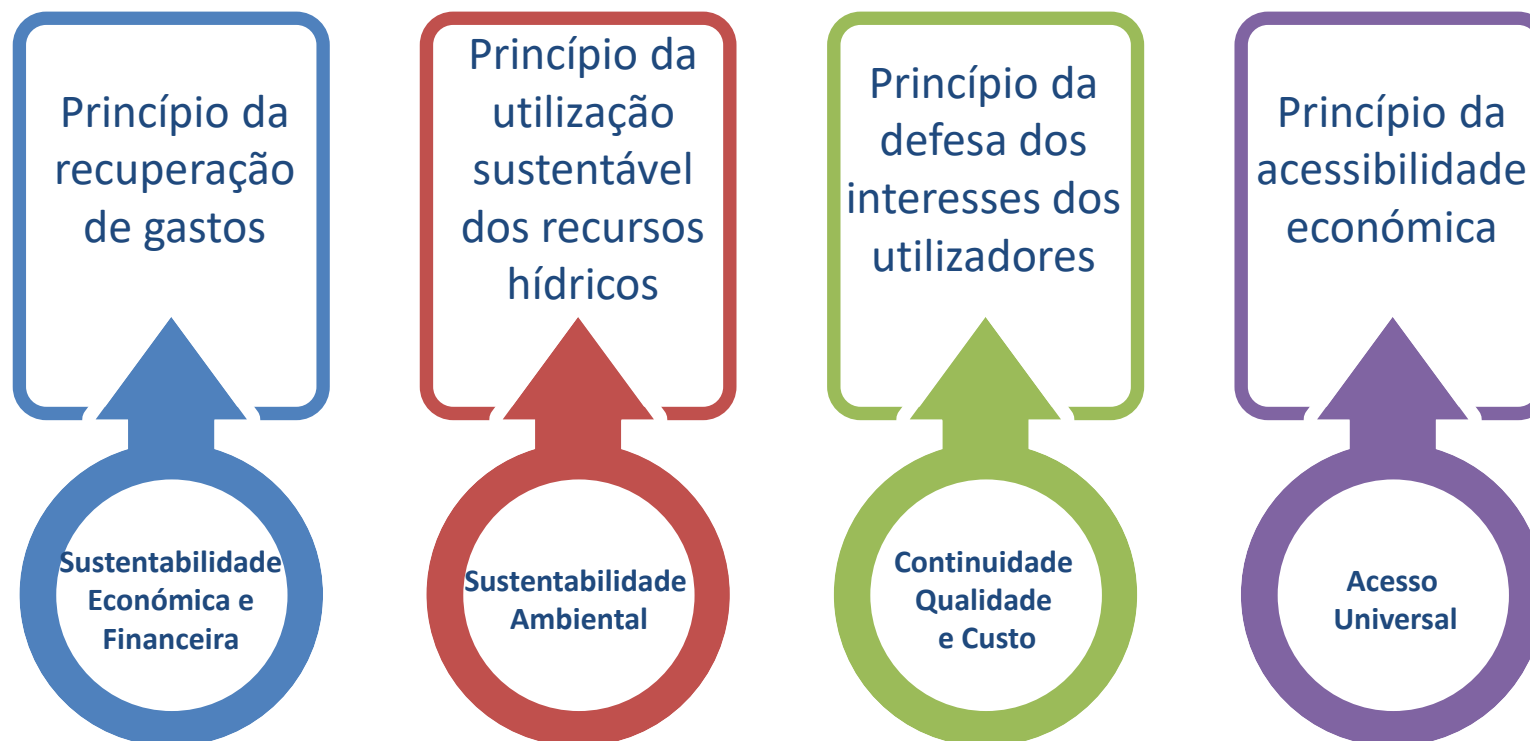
Princípio da recuperação de gastos

Sustentabilidade Económica e Financeira

Princípio da utilização sustentável dos recursos hídricos

Sustentabilidade Ambiental

Princípio da defesa dos interesses dos utilizadores

Continuidade Qualidade e Custo

Princípio da acessibilidade económica

Acesso Universal